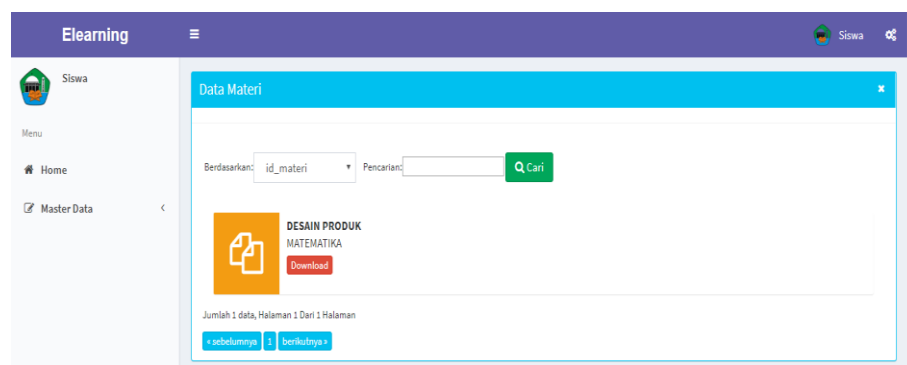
Elearning
≡
Siswa

Siswa

Menu

Home

Master Data

Data Materi
×

Berdasarkan: id_materi Pencarian: Cari

DESAIN PRODUK
MATEMATIKA
Download

Jumlah 1 data, Halaman 1 Dari 1 Halaman

« sebelumnya 1 berikutnya »